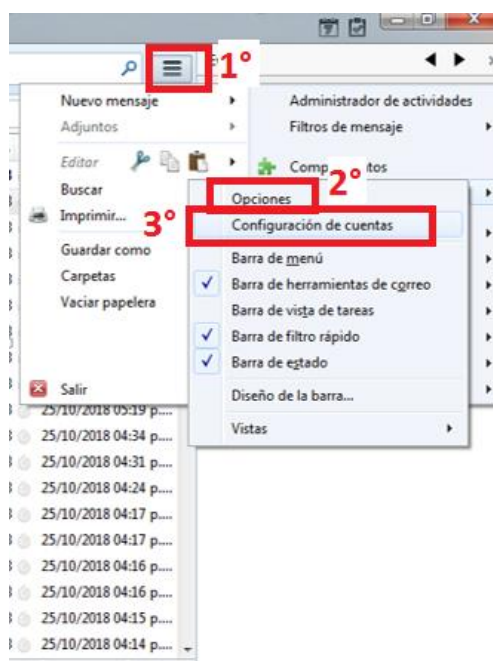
1°
Nuevo mensaje
Adjuntos
Editar
Buscar
Imprimir...
Guardar como
Carpetas
Vaciar papelera
Salir

Administrador de actividades
Filtros de mensaje
Comp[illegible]ntos

2°
Opciones
3°
Configuración de cuentas
Barra de menú
Barra de herramientas de correo
Barra de vista de tareas
Barra de filtro rápido
Barra de estado
Diseño de la barra...
Vistas

25/10/2018 05:19 p....
25/10/2018 04:34 p....
25/10/2018 04:31 p....
25/10/2018 04:24 p....
25/10/2018 04:17 p....
25/10/2018 04:17 p....
25/10/2018 04:16 p....
25/10/2018 04:16 p....
25/10/2018 04:15 p....
25/10/2018 04:14 p....